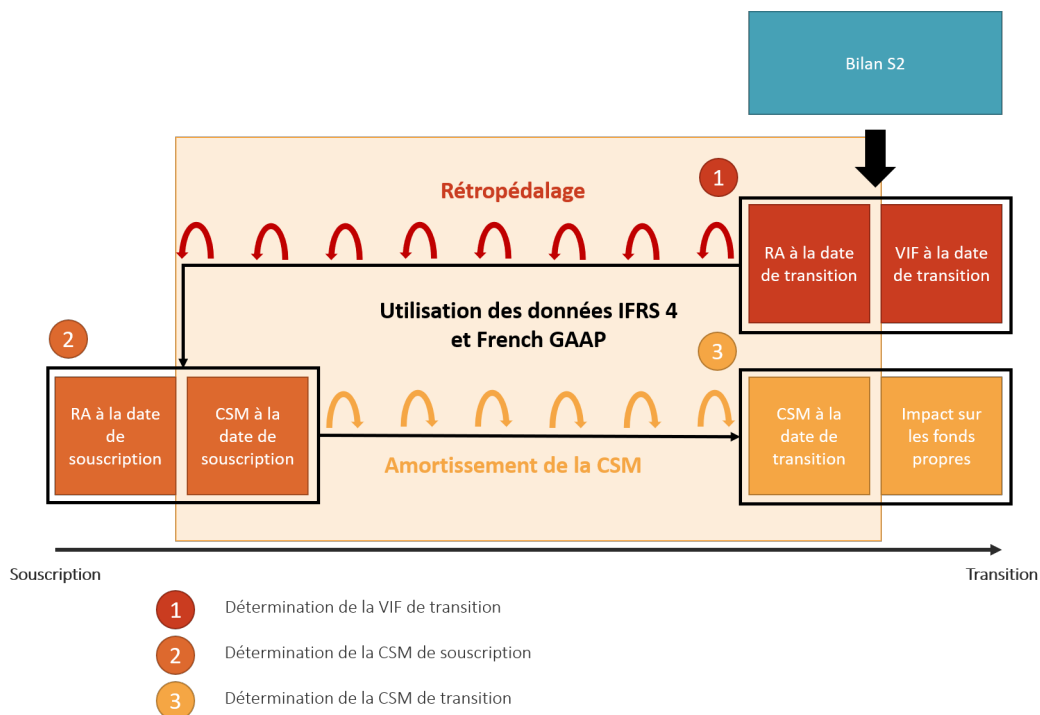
Bilan S2

Rétropédalage

1

RA à la date de transition

VIF à la date de transition

Utilisation des données IFRS 4 et French GAAP

2

3

RA à la date de souscription

CSM à la date de souscription

CSM à la date de transition

Impact sur les fonds propres

Amortissement de la CSM

Souscription

Transition

1 Détermination de la VIF de transition

2 Détermination de la CSM de souscription

3 Détermination de la CSM de transition